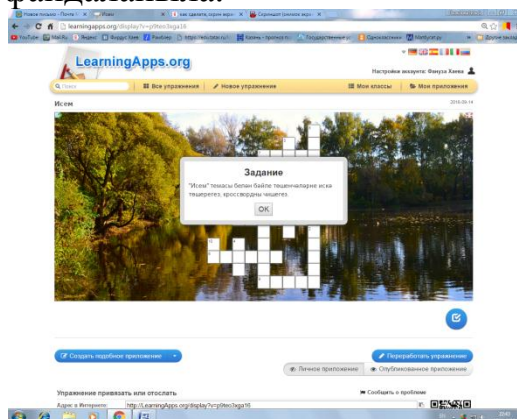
файдаланыла.

learningapps.org/display?v=p9teo3xga16

LearningApps.org

Настройки аккаунта: Фануза Хаева

Поиск

Все упражнения

Новое упражнение

Мои классы

Мои приложения

Исем

2016-06-14

Задание

"Исем" темасы белән бәйле төшенчәләрне искә төшерегез, кроссворды чишегез.

OK

Создать подобное приложение

Переработать упражнение

Личное приложение

Опубликованное приложение

Упражнение привязать или отослать

Сообщить о проблеме

Адрес в Интернете:

http://LearningApps.org/display?v=p9teo3xga16